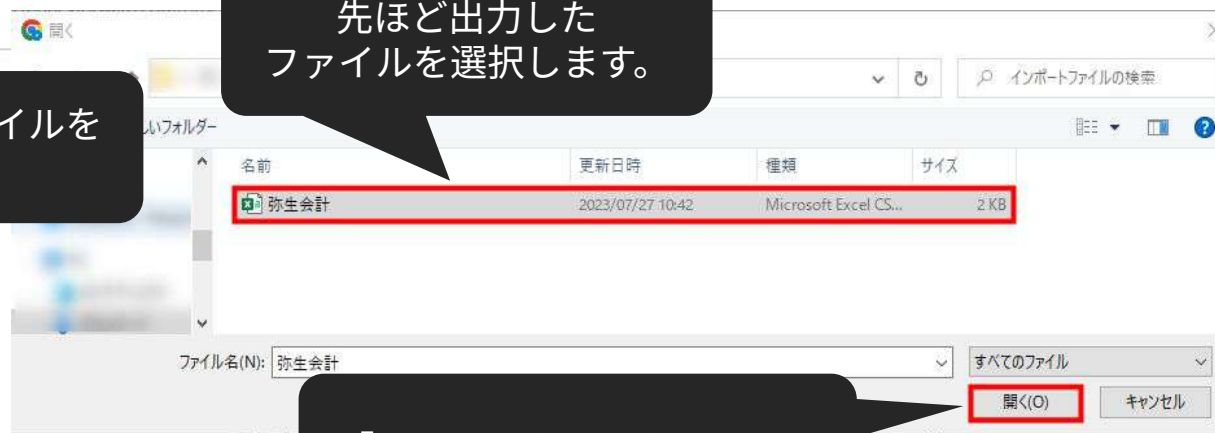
開く

先ほど出力した
ファイルを選択します。

インポートファイルの検索

イルを

しいフォルダー

| 名前 | 更新日時 | 種類 | サイズ |
|---|---|---|---|
| 弥生会計 | 2023/07/27 10:42 | Microsoft Excel CS... | 2 KB |

ファイル名(N): 弥生会計

すべてのファイル

開く(O)

キャンセル

「